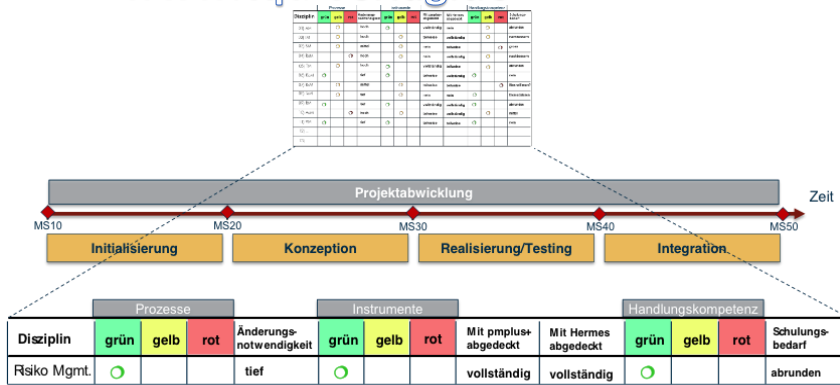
Projektabwicklung

Zeit

MS10
MS20
MS30
MS40
MS50

Initialisierung
Konzeption
Realisierung/Testing
Integration

| | Prozesse | | | | Instrumente | | | | | Handlungskompetenz | | | |
|---|---|---|---|---|---|---|---|---|---|---|---|---|---|
| Disziplin | grün | gelb | rot | Änderungsnotwendigkeit | grün | gelb | rot | Mit pmplus+ abgedeckt | Mit Hermes abgedeckt | grün | gelb | rot | Schulungsbedarf |
| Risiko Mgmt. | ○ | | | tief | ○ | | | vollständig | vollständig | ○ | | | abrunden |